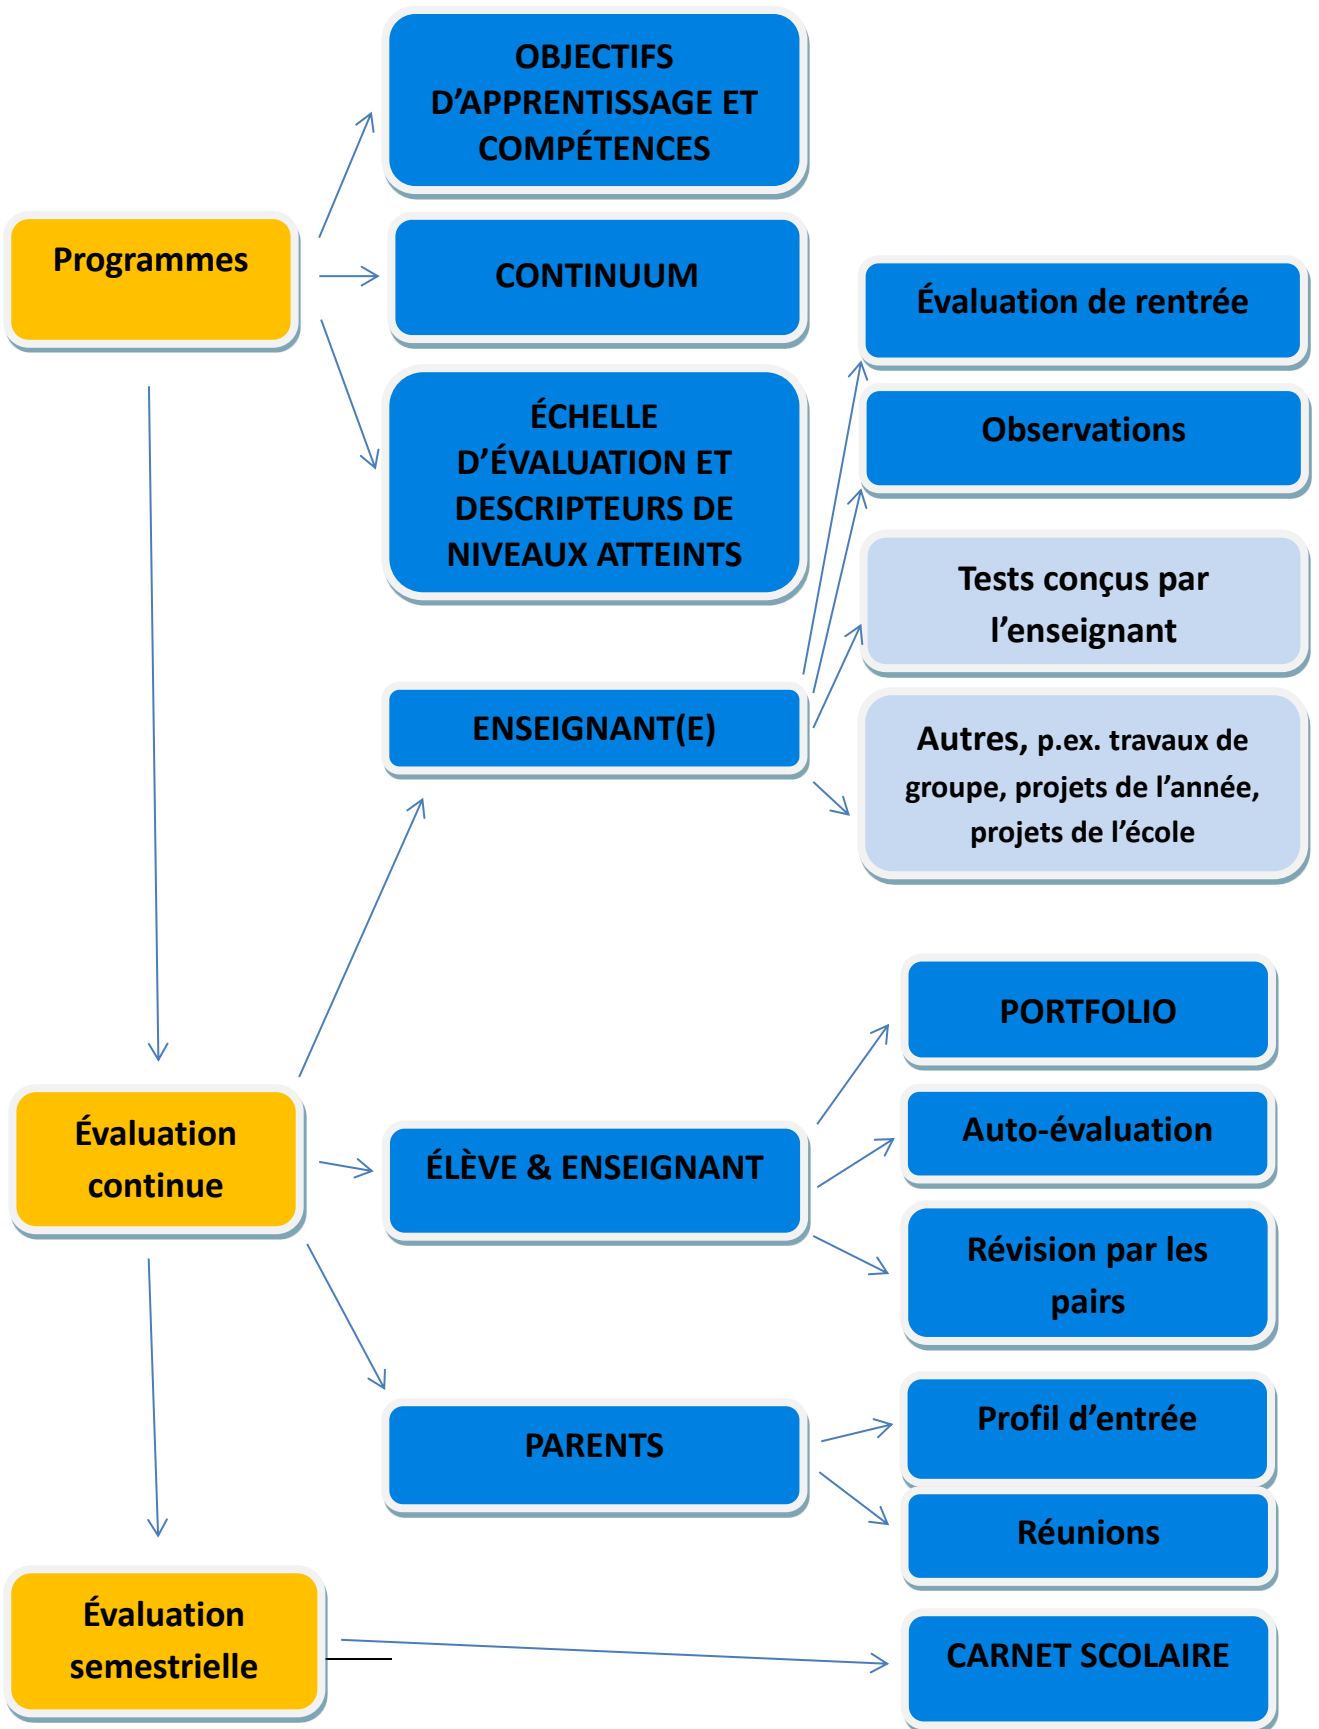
Programmes

OBJECTIFS D’APPRENTISSAGE ET COMPÉTENCES

CONTINUUM

ÉCHELLE D’ÉVALUATION ET DESCRIPTEURS DE NIVEAUX ATTEINTS

Évaluation de rentrée

Observations

Tests conçus par l’enseignant

ENSEIGNANT(E)

Autres, p.ex. travaux de groupe, projets de l’année, projets de l’école

PORTFOLIO

Auto-évaluation

Évaluation continue

ÉLÈVE & ENSEIGNANT

Révision par les pairs

PARENTS

Profil d’entrée

Réunions

Évaluation semestrielle

CARNET SCOLAIRE